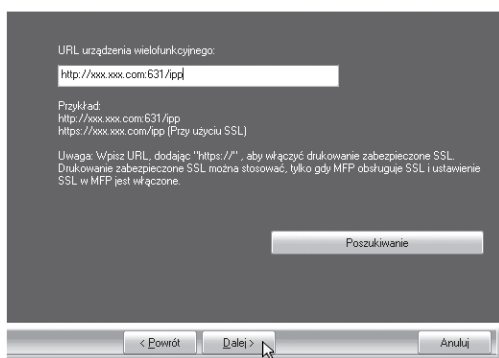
URL urządzenia wielofunkcyjnego:

http://xxx.xxx.com:631/ipp

Przykład:
http://xxx.xxx.com:631/ipp
https://xxx.xxx.com/ipp (Przy użyciu SSL)

Uwaga: Wpisz URL, dodając "https://" , aby włączyć drukowanie zabezpieczone SSL. Drukowanie zabezpieczone SSL można stosować, tylko gdy MFP obsługuje SSL i ustawienie SSL w MFP jest włączone.

Poszukiwanie

< Powrót

Dalej >

Anuluj